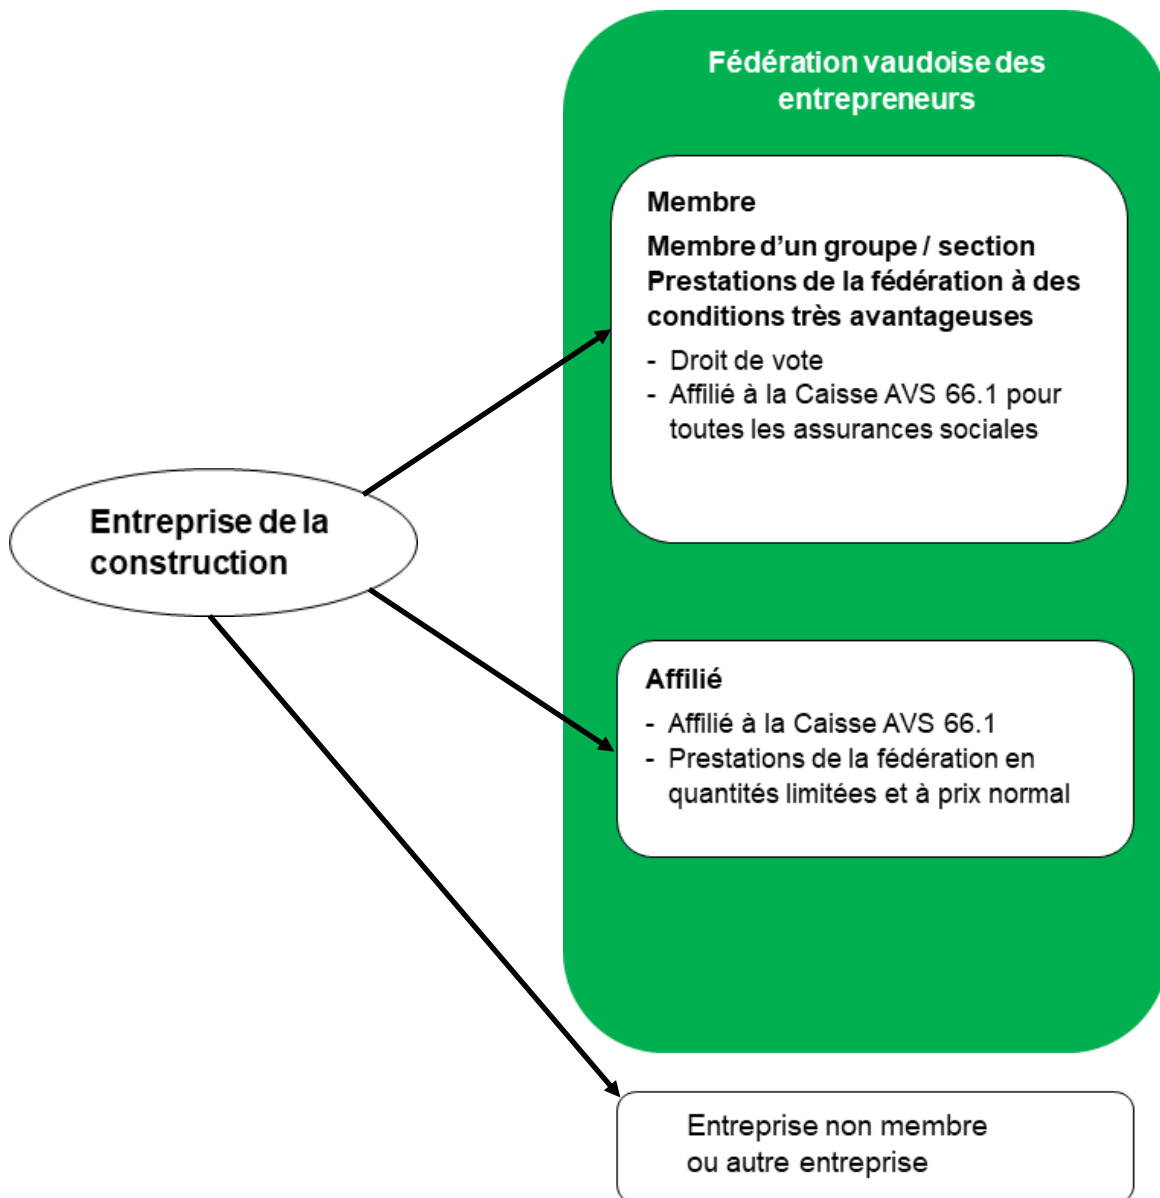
Fédération vaudoise des entrepreneurs

Membre

Membre d'un groupe / section
Prestations de la fédération à des conditions très avantageuses

- Droit de vote
- Affilié à la Caisse AVS 66.1 pour toutes les assurances sociales

Entreprise de la construction

Affilié

- Affilié à la Caisse AVS 66.1
- Prestations de la fédération en quantités limitées et à prix normal

Entreprise non membre ou autre entreprise